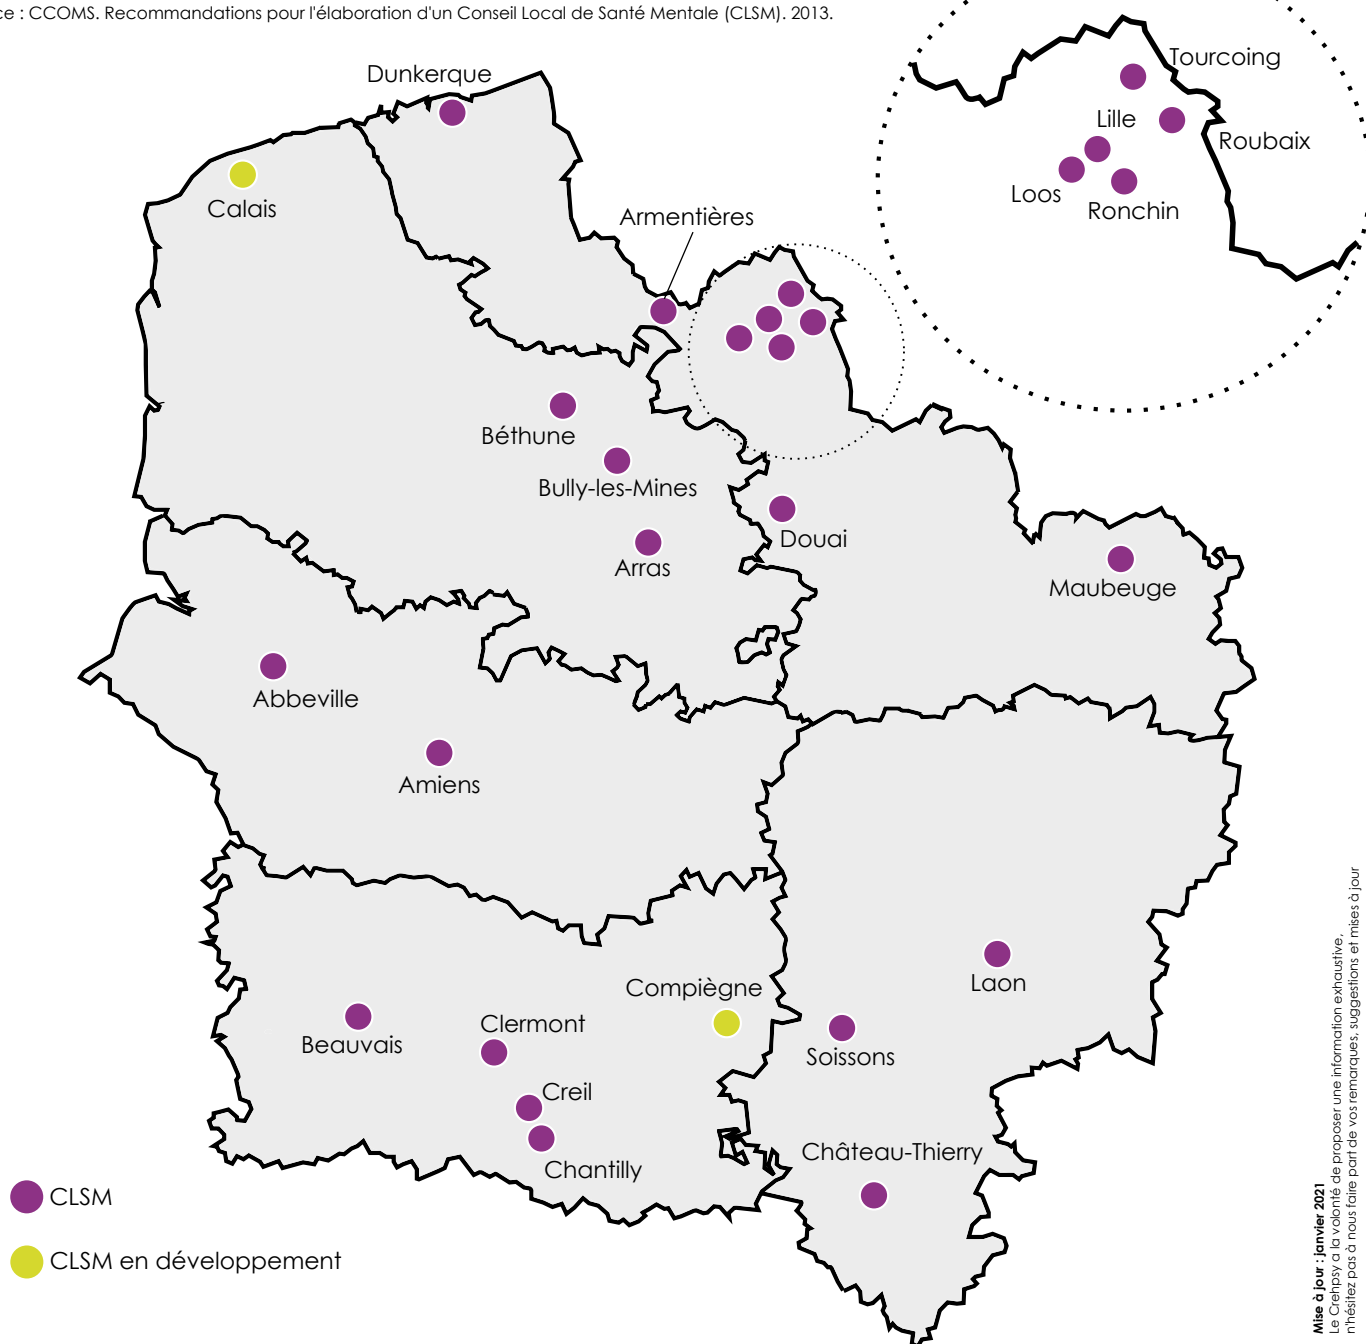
ce : CCOMS. Recommandations pour l'élaboration d'un Conseil Local de Santé Mentale (CLSM). 2013.

Tourcoing
Lille
Roubaix
Loos
Ronchin

Dunkerque
Calais
Armentières
Béthune
Bully-les-Mines
Douai
Arras
Maubeuge
Abbeville
Amiens
Laon
Compiègne
Clermont
Beauvais
Soissons
Creil
Chantilly
Château-Thierry

CLSM
CLSM en développement

Mise à jour : janvier 2021
Le Crehpsy a la volonté de proposer une information exhaustive, n'hésitez pas à nous faire part de vos remarques, suggestions et mises à jour